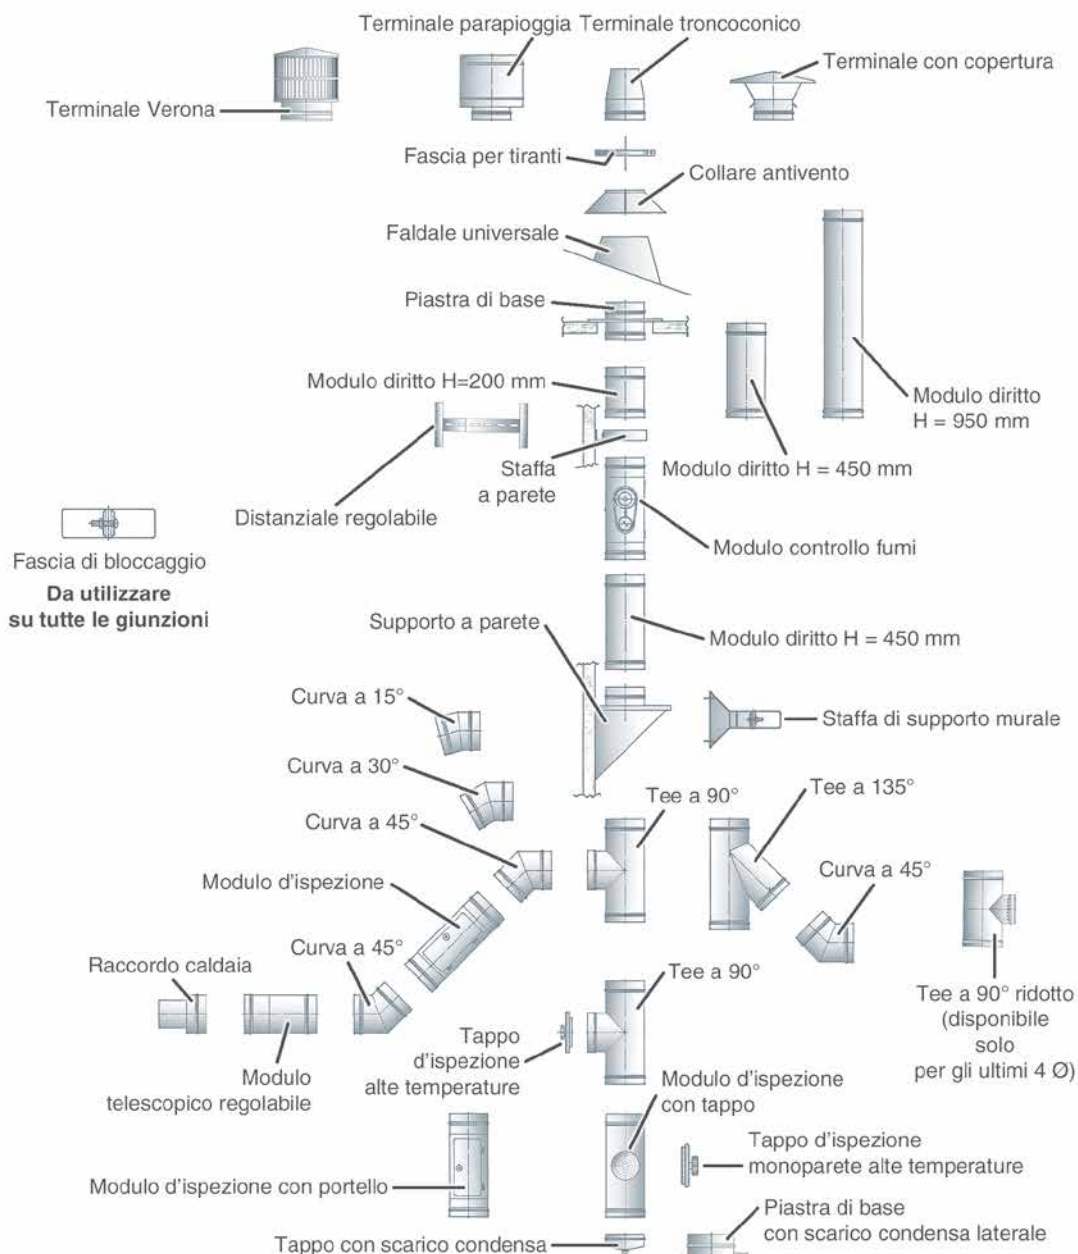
Terminale parapioggia Terminale troncoconico

Terminale con copertura

Terminale Verona

Fascia per tiranti

Collare antivento

Faldale universale

Piastra di base

Modulo diritto H=200 mm

Modulo diritto H = 950 mm

Staffa a parete

Modulo diritto H = 450 mm

Distanziale regolabile

Fascia di bloccaggio

Da utilizzare su tutte le giunzioni

Modulo controllo fumi

Supporto a parete

Modulo diritto H = 450 mm

Curva a 15°

Staffa di supporto murale

Curva a 30°

Tee a 90°

Tee a 135°

Curva a 45°

Curva a 45°

Modulo d'ispezione

Curva a 45°

Raccordo caldaia

Tee a 90°

Tee a 90° ridotto (disponibile solo per gli ultimi 4 Ø)

Tappo d'ispezione alte temperature

Modulo telescopico regolabile

Modulo d'ispezione con tappo

Tappo d'ispezione monoparete alte temperature

Modulo d'ispezione con portello

Piastra di base con scarico condensa laterale

Tappo con scarico condensa